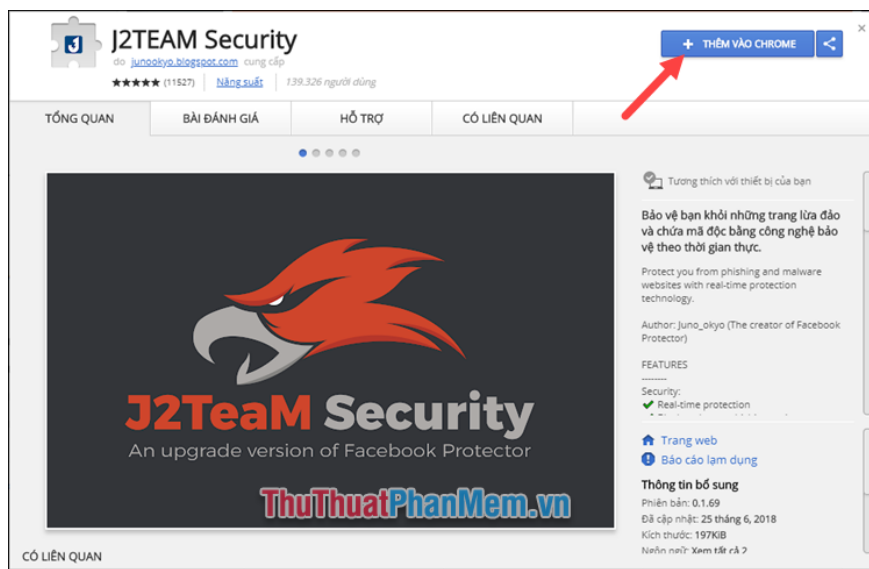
J2TEAM Security

do junookyo.blogspot.com cung cấp

★★★★★ (11527) | Năng suất | 139.326 người dùng

+ THÊM VÀO CHROME

TỔNG QUAN | BÀI ĐÁNH GIÁ | HỖ TRỢ | CÓ LIÊN QUAN

J2TeaM Security

An upgrade version of Facebook Protector

ThuThuatPhanMem.vn

Tương thích với thiết bị của bạn

Bảo vệ bạn khỏi những trang lừa đảo và chứa mã độc bằng công nghệ bảo vệ theo thời gian thực.

Protect you from phishing and malware websites with real-time protection technology.

Author: Juno_okyo (The creator of Facebook Protector)

FEATURES

--------

Security:

✔ Real-time protection

Trang web

Báo cáo lạm dụng

Thông tin bổ sung

Phiên bản: 0.1.69

Đã cập nhật: 25 tháng 6, 2018

Kích thước: 197KiB

Ngôn ngữ: Xem tất cả 2

CÓ LIÊN QUAN